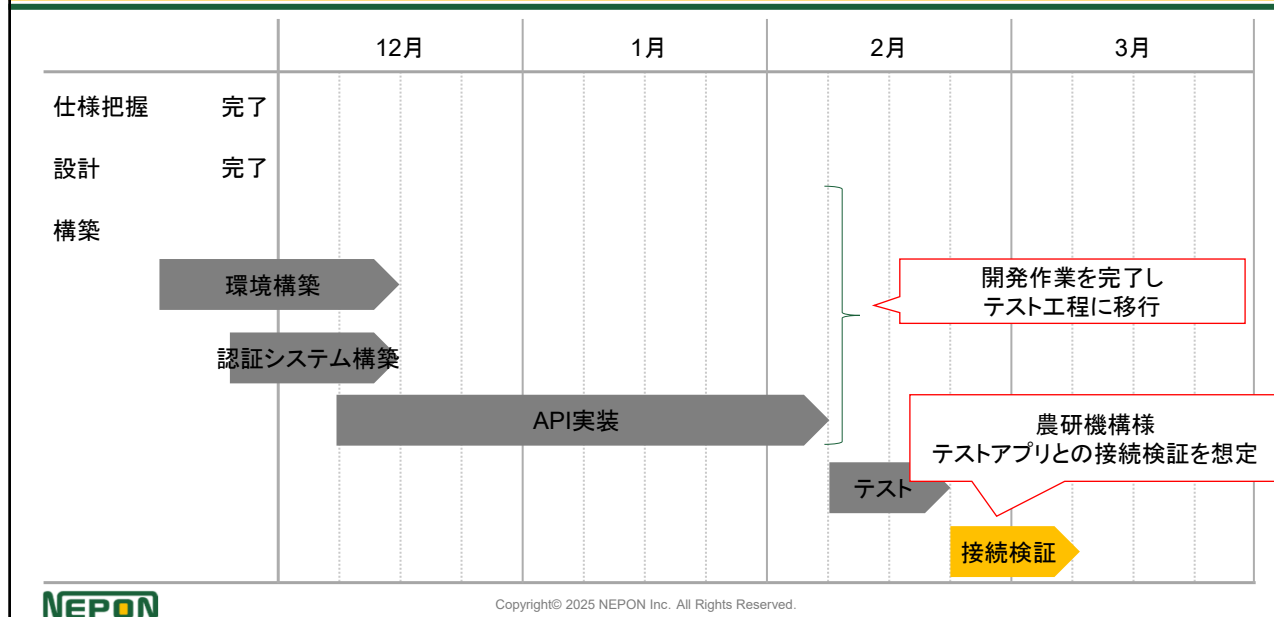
| | 12月 | 1月 | 2月 | 3月 |
|---|---|---|---|---|

仕様把握　完了

設計　完了

構築

環境構築

認証システム構築

API実装

テスト

接続検証

開発作業を完了し
テスト工程に移行

農研機構様
テストアプリとの接続検証を想定

NEPON

Copyright© 2025 NEPON Inc. All Rights Reserved.